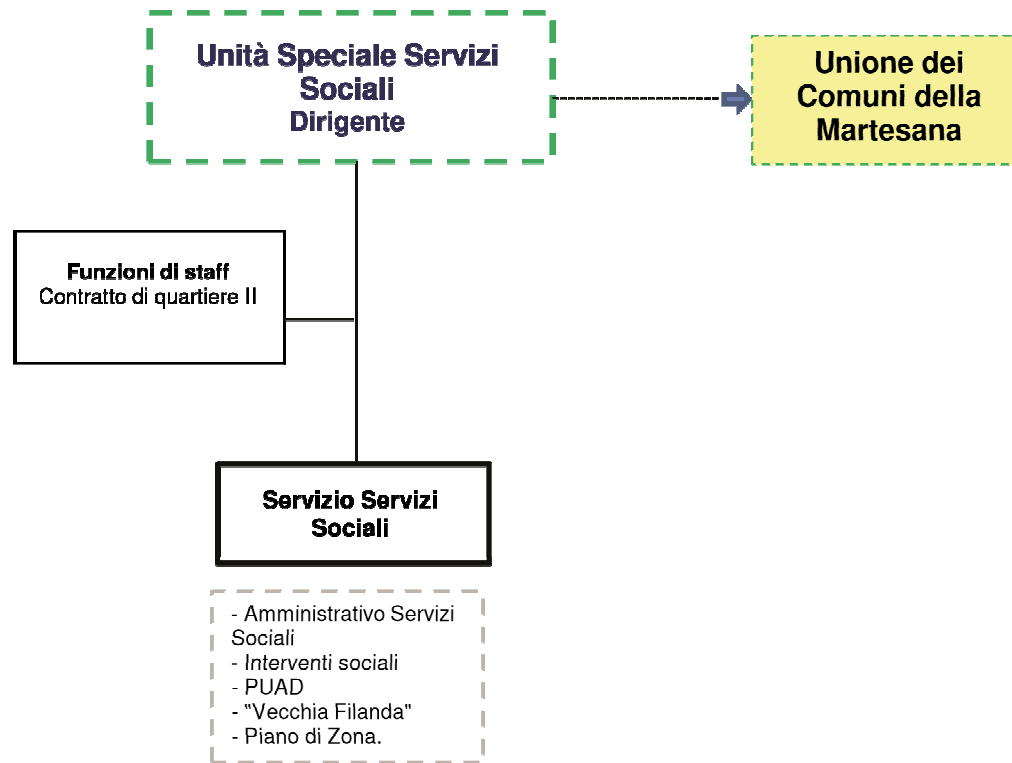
Unità Speciale Servizi Sociali
Dirigente

Unione dei Comuni della Martesana

Funzioni di staff
Contratto di quartiere II

Servizio Servizi Sociali

- Amministrativo Servizi Sociali
- Interventi sociali
- PUAD
- "Vecchia Filanda"
- Piano di Zona.